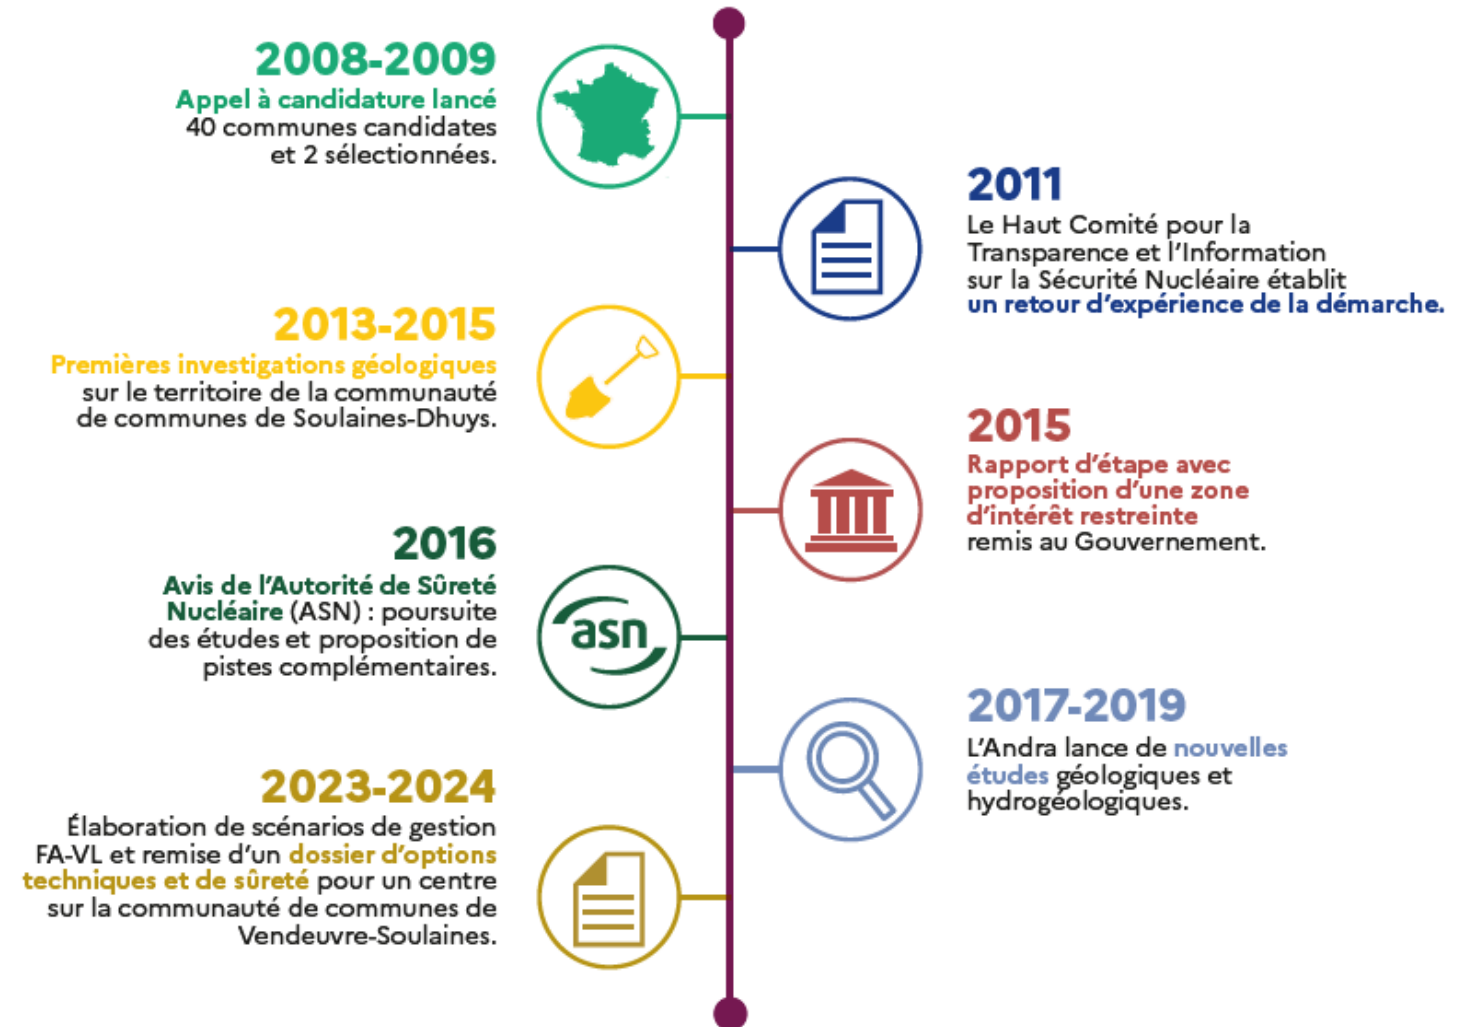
2008-2009
Appel à candidature lancé
40 communes candidates et 2 sélectionnées.

2011
Le Haut Comité pour la Transparence et l'Information sur la Sécurité Nucléaire établit un retour d'expérience de la démarche.

2013-2015
Premières investigations géologiques sur le territoire de la communauté de communes de Soulaines-Dhuys.

2015
Rapport d'étape avec proposition d'une zone d'intérêt restreinte remis au Gouvernement.

2016
Avis de l'Autorité de Sûreté Nucléaire (ASN) : poursuite des études et proposition de pistes complémentaires.

asn

2017-2019
L'Andra lance de nouvelles études géologiques et hydrogéologiques.

2023-2024
Élaboration de scénarios de gestion FA-VL et remise d'un dossier d'options techniques et de sûreté pour un centre sur la communauté de communes de Vendeuvre-Soulaines.